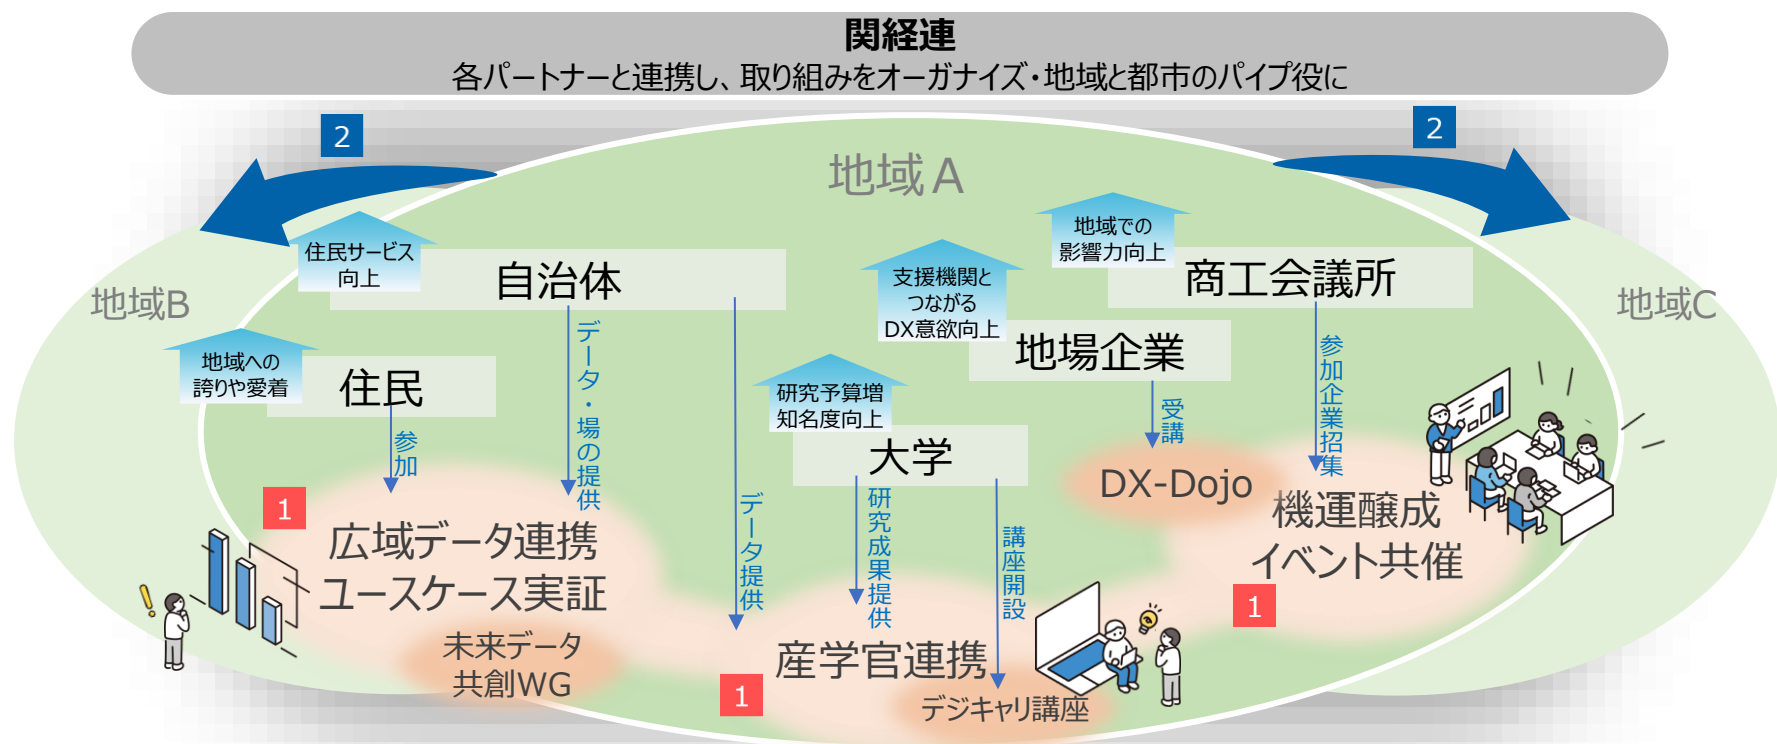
関経連
各パートナーと連携し、取り組みをオーガナイズ・地域と都市のパイプ役に

2

2

地域A

地域B

地域C

住民サービス向上

自治体

地域での影響力向上

商工会議所

支援機関とつながるDX意欲向上

地場企業

地域への誇りや愛着

住民

研究予算増知名度向上

大学

参加

データ・場の提供

データ提供

研究成果提供

講座開設

受講

参加企業招集

DX-Dojo

機運醸成イベント共催

1

広域データ連携ユースケース実証

未来データ共創WG

1

産学官連携

デジキャリ講座

1